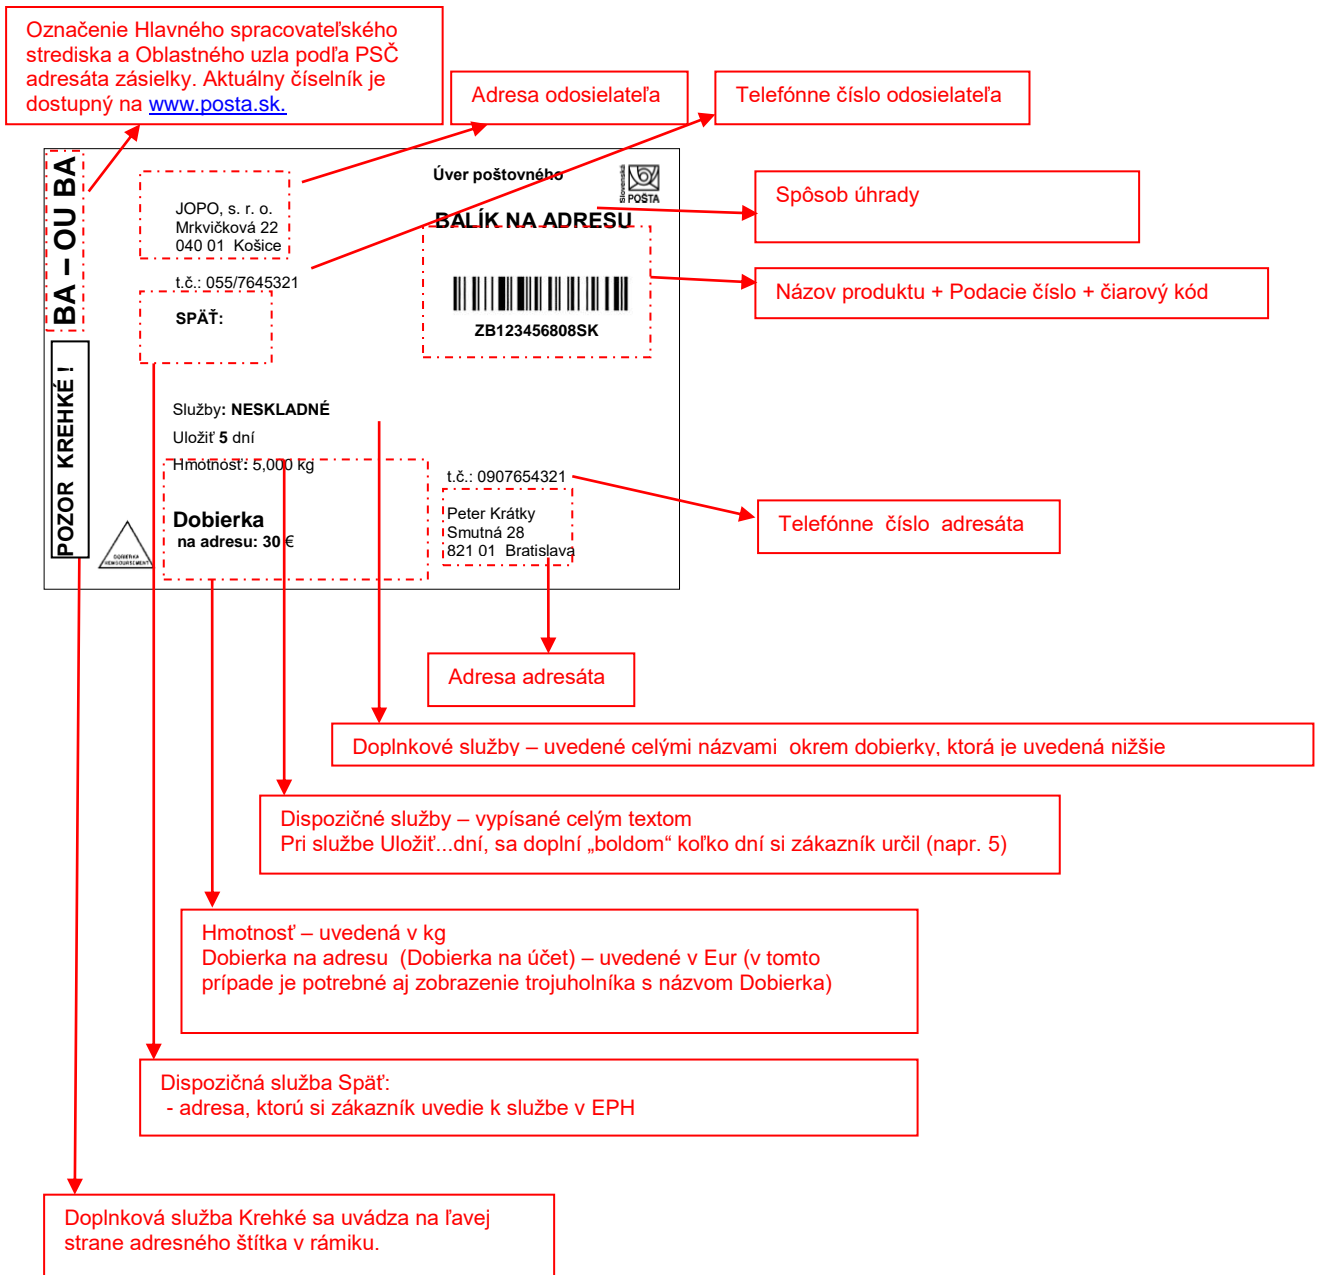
Označenie Hlavného spracovateľského strediska a Oblastného uzla podľa PSČ adresáta zásielky. Aktuálny číselník je dostupný na www.posta.sk.

Adresa odosielateľa

Telefónne číslo odosielateľa

BA – OU BA

JOPO, s. r. o.
Mrkvičková 22
040 01 Košice

t.č.: 055/7645321

SPÄŤ:

Úver poštovného

Slovenská POŠTA

Spôsob úhrady

BALÍK NA ADRESU

ZB123456808SK

Názov produktu + Podacie číslo + čiarový kód

POZOR KREHKÉ !

Služby: NESKLADNÉ
Uložiť 5 dní
Hmotnosť: 5,000 kg

Dobierka
na adresu: 30 €

DOBIERKA REMBOURSEMENT

t.č.: 0907654321

Peter Krátky
Smutná 28
821 01 Bratislava

Telefónne číslo adresáta

Adresa adresáta

Doplnkové služby – uvedené celými názvami okrem dobierky, ktorá je uvedená nižšie

Dispozičné služby – vypísané celým textom
Pri službe Uložiť...dní, sa doplní „boldom“ koľko dní si zákazník určil (napr. 5)

Hmotnosť – uvedená v kg
Dobierka na adresu (Dobierka na účet) – uvedené v Eur (v tomto prípade je potrebné aj zobrazenie trojuholníka s názvom Dobierka)

Dispozičná služba Späť:
- adresa, ktorú si zákazník uvedie k službe v EPH

Doplnková služba Krehké sa uvádza na ľavej strane adresného štítka v rámiku.